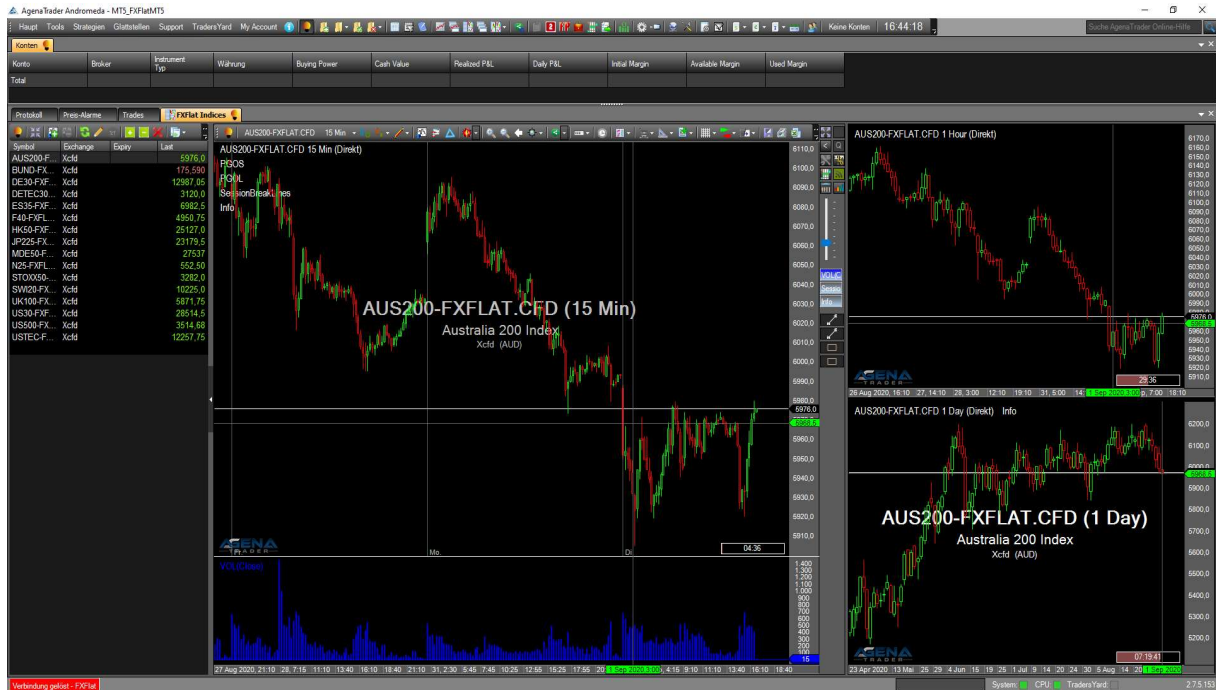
AgenaTrader Andromeda - MT5_FXFlatMT5

Haupt Tools Strategien Glattstellen Support TradersYard My Account

Keine Konten 16:44:18

Suche AgenaTrader Online-Hilfe

Konten

| Konto | Broker | Instrument Typ | Währung | Buying Power | Cash Value | Realized P&L | Daily P&L | Initial Margin | Available Margin | Used Margin |
|---|---|---|---|---|---|---|---|---|---|---|
| Total | | | | | | | | | | |

Protokoll Preis-Alarme Trades FXFlat Indices

| Symbol | Exchange | Expiry | Last |
|---|---|---|---|
| AUS200-F... | Xcfd | | 5976,0 |
| BUND-FX... | Xcfd | | 175,590 |
| DE30-FXF... | Xcfd | | 12987,05 |
| DETEC30... | Xcfd | | 3120,0 |
| ES35-FXF... | Xcfd | | 6982,5 |
| F40-FXFL... | Xcfd | | 4950,75 |
| HK50-FXF... | Xcfd | | 25127,0 |
| JP225-FX... | Xcfd | | 23179,5 |
| MDE50-F... | Xcfd | | 27537 |
| N25-FXFL... | Xcfd | | 552,50 |
| STOXX50-... | Xcfd | | 3282,0 |
| SWI20-FX... | Xcfd | | 10225,0 |
| UK100-FX... | Xcfd | | 5871,75 |
| US30-FXF... | Xcfd | | 28514,5 |
| US500-FX... | Xcfd | | 3514,68 |
| USTEC-F... | Xcfd | | 12257,75 |

AUS200-FXFLAT.CFD 15 Min

AUS200-FXFLAT.CFD 15 Min (Direkt)
PSOS
POOL
SessionBreakLines
Info

AUS200-FXFLAT.CFD (15 Min)
Australia 200 Index
Xcfd (AUD)

6110,0 6100,0 6090,0 6080,0 6070,0 6060,0 6050,0 6040,0 6030,0 6020,0 6010,0 6000,0 5990,0 5980,0 5976,0 5960,0 5950,0 5940,0 5930,0 5920,0 5910,0

Fr Mo. Di 04:36

VOL(Close)

1.400 1.300 1.200 1.100 1.000 900 800 700 600 500 400 300 200 100 15

27 Aug 2020, 21:10 28, 7:15 11:10 13:40 16:10 18:40 21:10 31, 2:30 5:45 7:45 10:25 12:55 16:25 17:55 20 1 Sep 2020 3:00 4:15 9:10 11:40 13:40 16:10 18:40

VOL Sessio Info

AUS200-FXFLAT.CFD 1 Hour (Direkt)

6170,0 6160,0 6150,0 6140,0 6130,0 6120,0 6110,0 6100,0 6090,0 6080,0 6070,0 6060,0 6050,0 6040,0 6030,0 6020,0 6010,0 6000,0 5990,0 5978,0 5960,0 5950,0 5940,0 5930,0 5920,0 5910,0

29:36

26 Aug 2020, 16:10 27, 14:10 28, 3:00 12:10 19:10 31, 5:00 14 1 Sep 2020 3:00 7:00 18:10

AUS200-FXFLAT.CFD 1 Day (Direkt) Info

AUS200-FXFLAT.CFD (1 Day)
Australia 200 Index
Xcfd (AUD)

6200,0 6100,0 6000,0 5900,0 5800,0 5700,0 5600,0 5500,0 5400,0 5300,0 5200,0

07:19:41

23 Apr 2020 13 Mai 25 29 4 Jun 15 19 25 1 Jul 9 14 20 24 30 5 Aug 14 20 1 Sep 2020

Verbindung gelöst - FXFlat System: CPU: TradersYard: 2.7.5.153